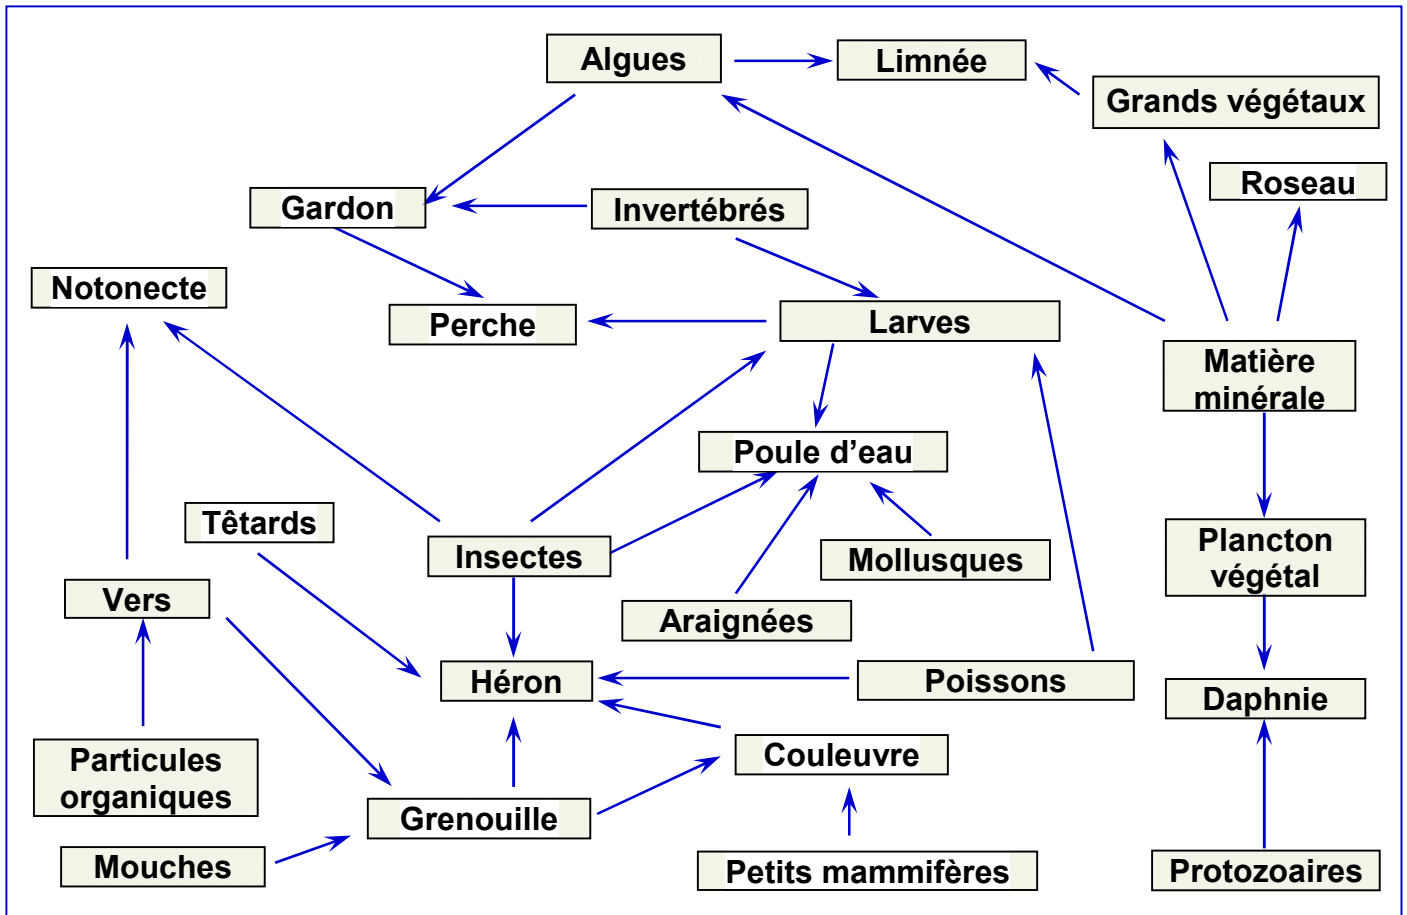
Algues
Limnée
Grands végétaux
Gardon
Invertébrés
Roseau
Notonecte
Perche
Larves
Matière minérale
Poule d’eau
Têtards
Insectes
Mollusques
Plancton végétal
Vers
Araignées
Héron
Poissons
Daphnie
Particules organiques
Couleuvre
Grenouille
Mouches
Petits mammifères
Protozoaires